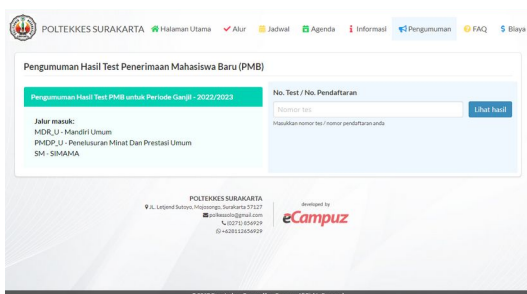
POLTEKKES SURAKARTA Halaman Utama Alur Jadwal Agenda Informasi Pengumuman FAQ Biaya

Pengumuman Hasil Test Penerimaan Mahasiswa Baru (PMB)

Pengumuman Hasil Test PMB untuk Periode Ganjil - 2022/2023

Jalur masuk:
MDR_U - Mandiri Umum
PMDP_U - Penelusuran Minat Dan Prestasi Umum
SM - SIMAMA

No. Test / No. Pendaftaran

Nomor tes

Lihat hasil

Masukkan nomor tes / nomor pendaftaran anda

POLTEKKES SURAKARTA
JL. Letjend Sutoyo, Mojosongo, Surakarta 57127
polkesolo@gmail.com
(0271) 856929
+628112656929

developed by
eCampuz